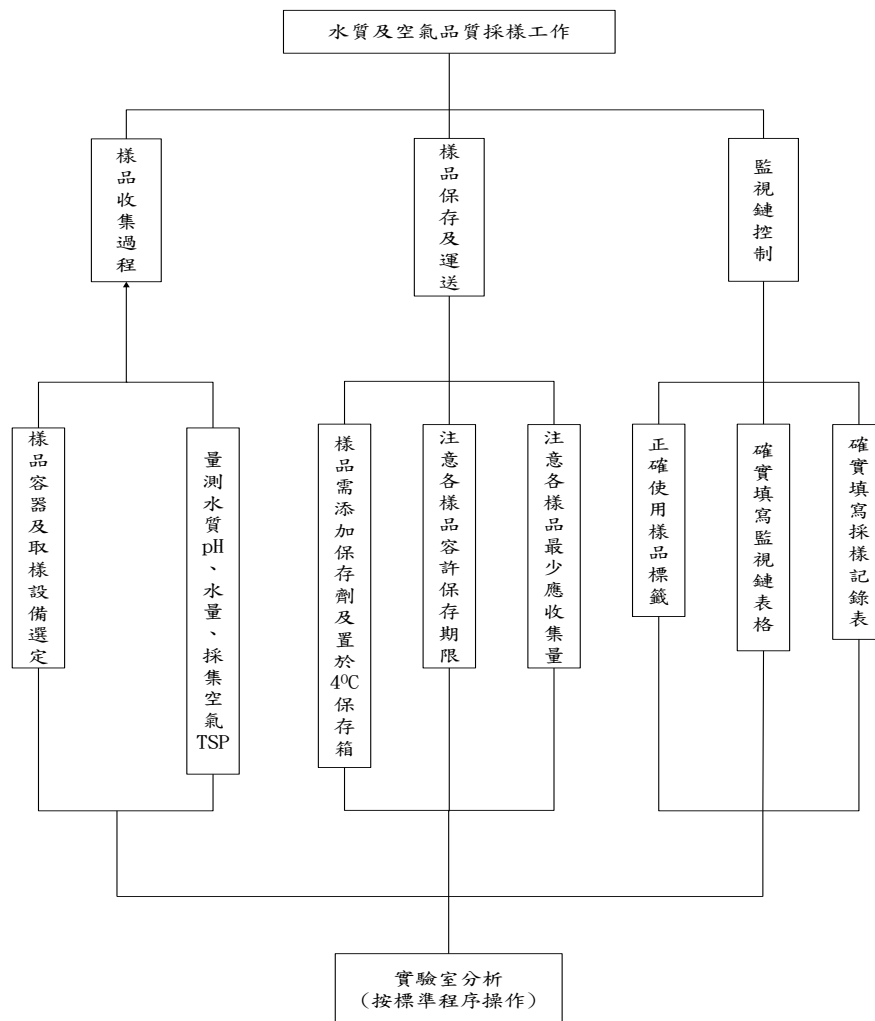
水質及空氣品質採樣工作

樣品收集過程

樣品保存及運送

監視鏈控制

樣品容器及取樣設備選定

量測水質pH、水量、採集空氣TSP

樣品需添加保存劑及置於$4^0C$保存箱

注意各樣品容許保存期限

注意各樣品最少應收集量

正確使用樣品標籤

確實填寫監視鏈表格

確實填寫採樣記錄表

實驗室分析
（按標準程序操作）